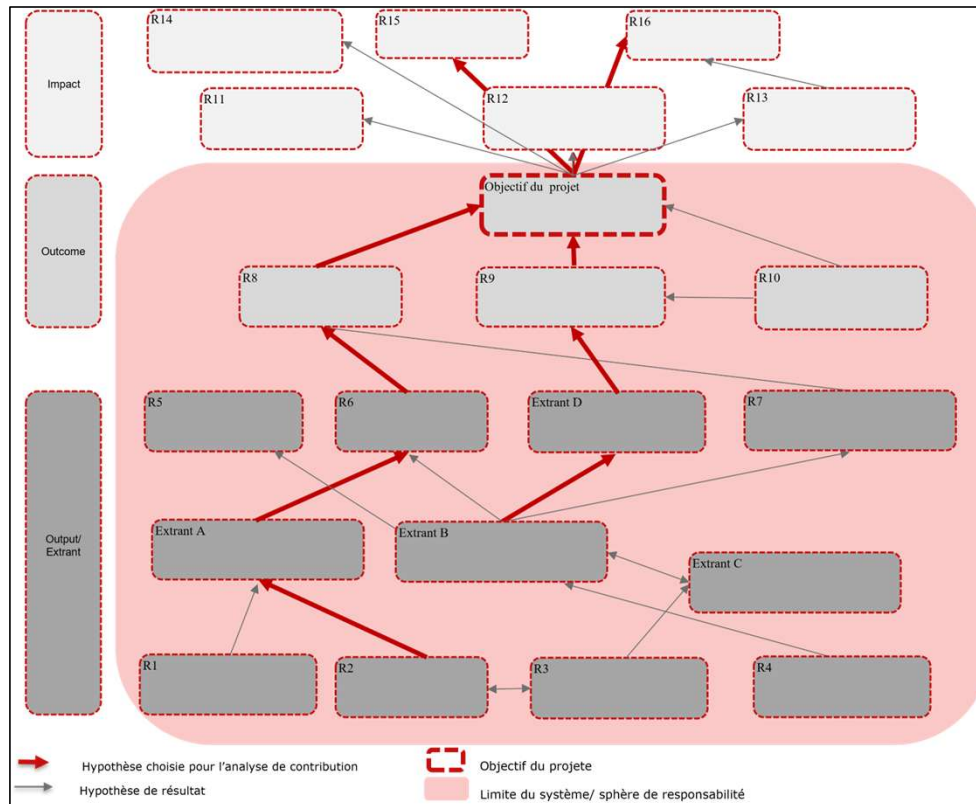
Impact

R14

R15

R16

R11

R12

R13

Outcome

Objectif du projet

R8

R9

R10

Output/ Extrant

R5

R6

Extrant D

R7

Extrant A

Extrant B

Extrant C

R1

R2

R3

R4

Hypothèse choisie pour l'analyse de contribution

Hypothèse de résultat

Objectif du projete

Limite du système/ sphère de responsabilité